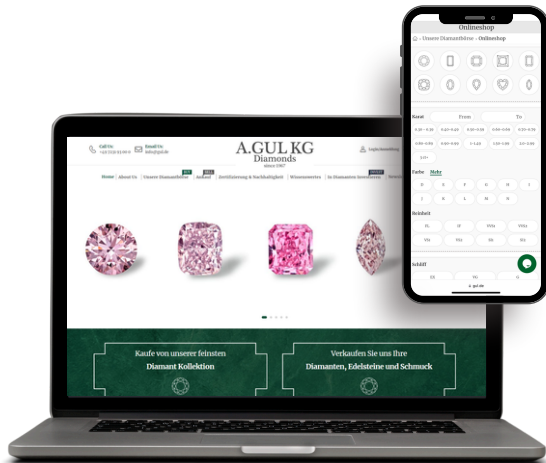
Onlineshop

Unsere Diamantbörse - Onlineshop

Karat
From
To

Farbe Mehr
D E F G H I J K L M N

Reinheit
IF VVS1 VVS2 VS1 VS2 SI1 SI2

Schliff
EX VG G

Call Us
Email Us
A.GUL KG
Diamonds
Since 1987

Home | About Us | Unsere Diamantbörse | Ankauf | Zertifizierung & Nachhaltigkeit | Wissenswertes | In Diamanten investieren

Kaufe von unserer feinsten
Diamant Kollektion

Verkaufen Sie uns Ihre
Diamanten, Edelsteine und Schmuck